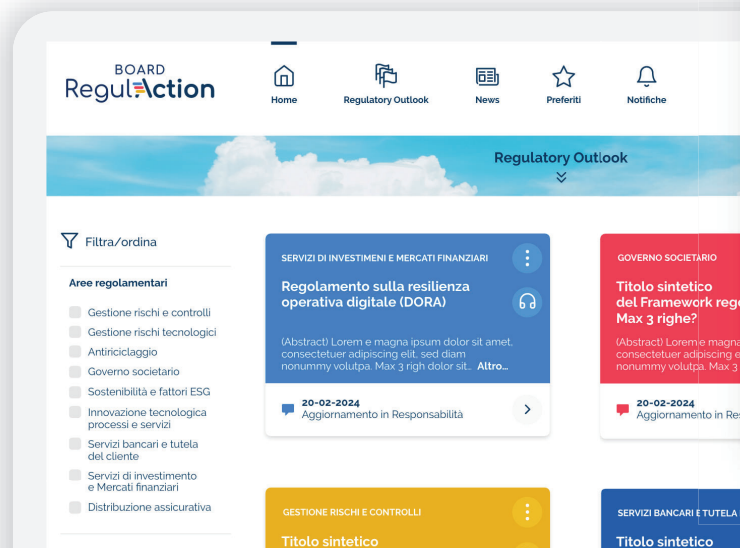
BOARD
ReguلAction

Home
Regulatory Outlook
News
Preferiti
Notifiche

Regulatory Outlook

Filtra/ordina

Aree regolamentari

Gestione rischi e controlli
Gestione rischi tecnologici
Antiriciclaggio
Governo societario
Sostenibilità e fattori ESG
Innovazione tecnologica processi e servizi
Servizi bancari e tutela del cliente
Servizi di investimento e Mercati finanziari
Distribuzione assicurativa

SERVIZI DI INVESTIMENI E MERCATI FINANZIARI

Regolamento sulla resilienza operativa digitale (DORA)

(Abstract) Lorem e magna ipsum dolor sit amet, consectetuer adipiscing elit, sed diam nonummy volutpa. Max 3 righ dolor sit.. Altro...

20-02-2024
Aggiornamento in Responsabilità

GOVERNO SOCIETARIO

Titolo sintetico del Framework rego Max 3 righe?

(Abstract) Lorem e magna consectetuer adipiscing e nonummy volutpa. Max 3

20-02-2024
Aggiornamento in Res

GESTIONE RISCHI E CONTROLLI

Titolo sintetico

SERVIZI BANCARI E TUTELA

Titolo sintetico